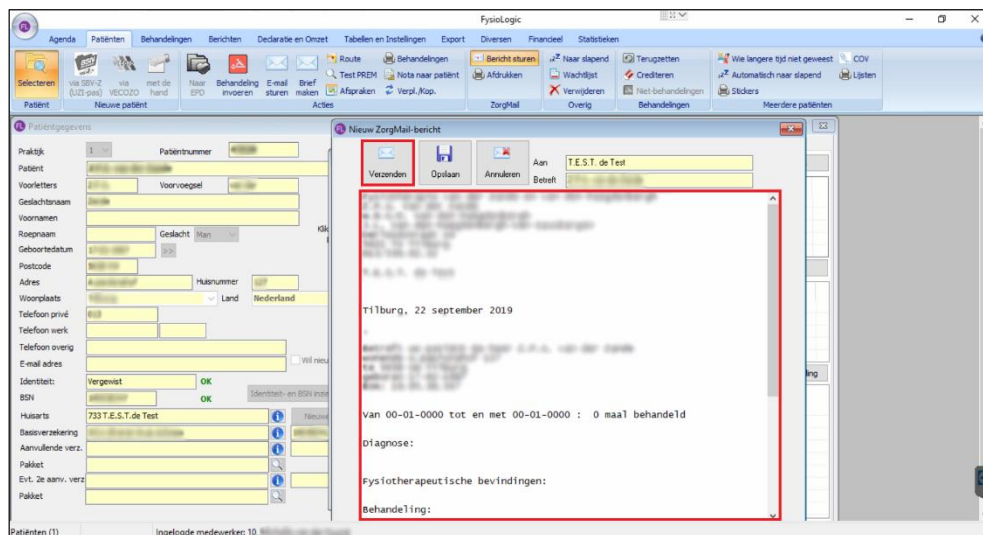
FysioLogic

Agenda Patiënten Behandelingen Berichten Declaratie en Omzet Tabellen en Instellingen Export Diversen Financieel Statistieken

Selecteren
Patiënt
via SBV-Z (UZI-pas) via VECOZO met de hand
Nieuwe patiënt
Naar EPD Behandeling invoeren E-mail sturen Brief maken
Route Test PREM Afspraken Behandelingen Nota naar patiënt Verpl./Kop.
Acties
Bericht sturen Afdrukken
ZorgMail
Naar slapend Wachtlijst Verwijderen
Overig
Terugzetten Crediteren Niet-behandelingen
Behandelingen
Wie langere tijd niet geweest Automatisch naar slapend Stickers COV Lijsten
Meerdere patiënten

Patiëntgegevens
Praktijk 1 Patiëntnummer
Patiënt
Voorletters Voorvoegsel
Geslachtsnaam
Voornamen
Roepnaam Geslacht Man
Geboortedatum
Postcode
Adres Huisnummer
Woonplaats Land Nederland
Telefoon privé
Telefoon werk
Telefoon overig
E-mail adres
Wil nieu
Identiteit: Vergewist OK
BSN OK
Identiteit- en BSN inze
Huisarts 733 T.E.S.T.de Test
Nieuw
Basisverzekering
Aanvullende verz.
Pakket
Evt. 2e aanv. verz
Pakket

Nieuw ZorgMail-bericht
Verzenden Opslaan Annuleren
Aan T.E.S.T. de Test
Betreft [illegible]

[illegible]

Tilburg, 22 september 2019

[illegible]

van 00-01-0000 tot en met 00-01-0000 : 0 maal behandeld

Diagnose:

Fysiotherapeutische bevindingen:

Behandeling:

Patiënten (1) Ingelogde medewerker: 10 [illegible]